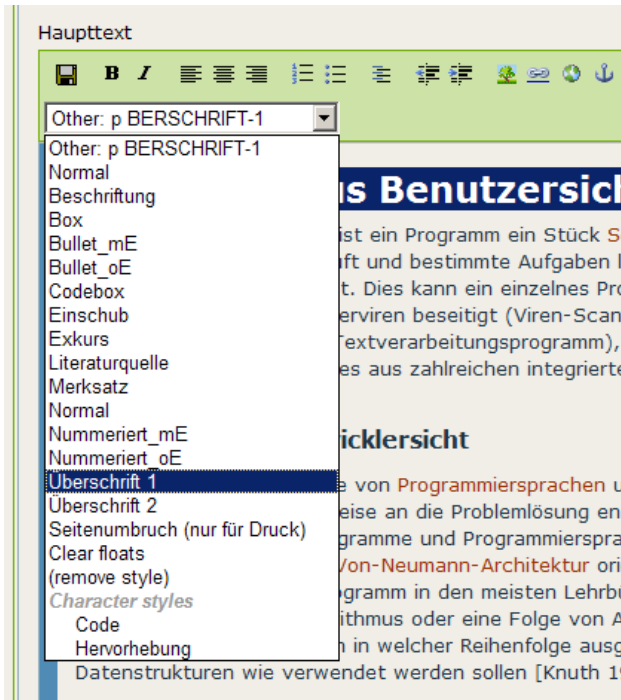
Haupttext

B I

Other: p BERSCHRIFT-1

Other: p BERSCHRIFT-1
Normal
Beschriftung
Box
Bullet_mE
Bullet_oE
Codebox
Einschub
Exkurs
Literaturquelle
Merksatz
Normal
Nummeriert_mE
Nummeriert_oE
Überschrift 1
Überschrift 2
Seitenumbruch (nur für Druck)
Clear floats
(remove style)
Character styles
Code
Hervorhebung

us Benutzersich

ist ein Programm ein Stück S
ft und bestimmte Aufgaben l
t. Dies kann ein einzelnes Pro
erviren beseitigt (Viren-Scan
Textverarbeitungsprogramm),
es aus zahlreichen integrierte

icklersicht

e von Programmiersprachen u
eise an die Problemlösung en
grammе und Programmierspra
Von-Neumann-Architektur ori
ogramm in den meisten Lehrbü
ithmus oder eine Folge von A
n in welcher Reihenfolge ausg
Datenstrukturen wie verwendet werden sollen [Knuth 1